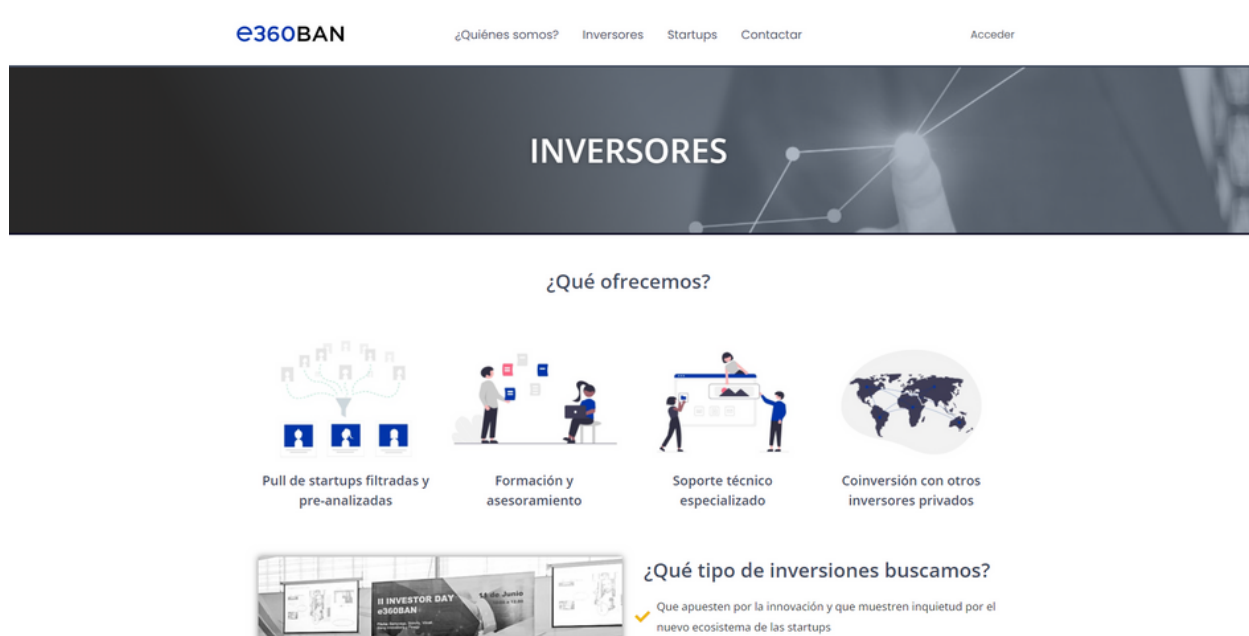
e360BAN

¿Quiénes somos? Inversores Startups Contactar

Acceder

INVERSORES

¿Qué ofrecemos?

Pull de startups filtradas y pre-analizadas

Formación y asesoramiento

Soporte técnico especializado

Coinversión con otros inversores privados

II INVESTOR DAY e360BAN

14 de Junio

¿Qué tipo de inversiones buscamos?

Que apuesten por la innovación y que muestren inquietud por el nuevo ecosistema de las startups